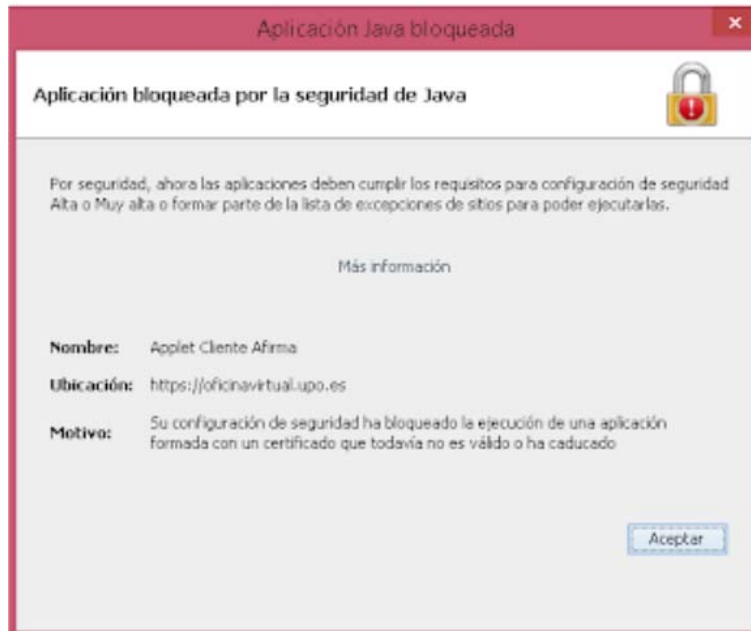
Aplicación Java bloqueada

×

Aplicación bloqueada por la seguridad de Java

Por seguridad, ahora las aplicaciones deben cumplir los requisitos para configuración de seguridad Alta o Muy alta o formar parte de la lista de excepciones de sitios para poder ejecutarlas.

Más información

Nombre: Applet Cliente Afirma

Ubicación: https://oficinavirtual.upo.es

Motivo: Su configuración de seguridad ha bloqueado la ejecución de una aplicación formada con un certificado que todavía no es válido o ha caducado

Aceptar